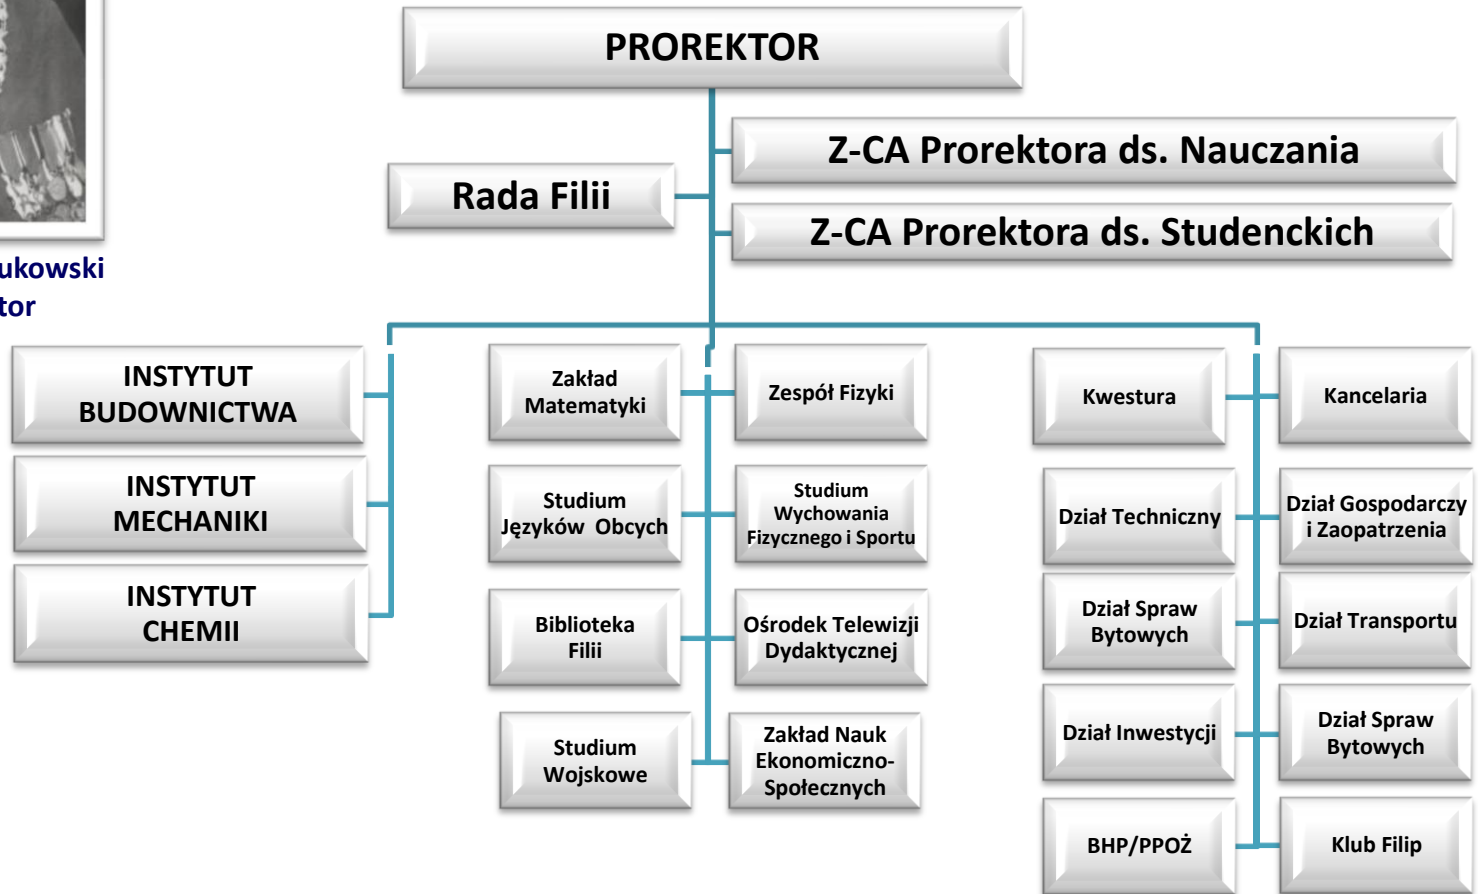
ukowski
tor

PROREKTOR

Z-CA Prorektora ds. Nauczania

Rada Filii

Z-CA Prorektora ds. Studenckich

INSTYTUT BUDOWNICTWA

INSTYTUT MECHANIKI

INSTYTUT CHEMII

Zakład Matematyki

Zespół Fizyki

Studium Języków Obcych

Studium Wychowania Fizycznego i Sportu

Biblioteka Filii

Ośrodek Telewizji Dydaktycznej

Studium Wojskowe

Zakład Nauk Ekonomiczno-Społecznych

Kwestura

Kancelaria

Dział Techniczny

Dział Gospodarczy i Zaopatrzenia

Dział Spraw Bytowych

Dział Transportu

Dział Inwestycji

Dział Spraw Bytowych

BHP/PPOŻ

Klub Filip